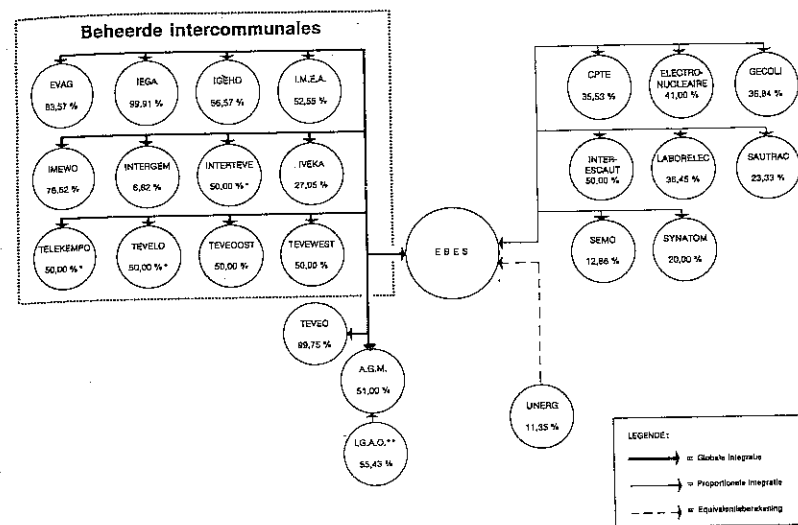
Beheerde intercommunales

EVAG
83,57 %

IEGA
99,91 %

IGEHO
56,57 %

I.M.E.A.
52,55 %

IMEWO
76,52 %

INTERGEM
6,82 %

INTERTEVE
50,00 % *

IVEKA
27,05 %

TELEKEMPO
50,00 % *

TEVELO
50,00 % *

TEVEOOST
50,00 %

TEVEWEST
50,00 %

EBES

CPTE
35,53 %

ELECTRO-NUCLEAIRE
41,00 %

GECOLI
35,84 %

INTER-ESCAUT
50,00 %

LABORELEC
36,45 %

SAUTRAC
23,33 %

SEMO
12,86 %

SYNATOM
20,00 %

TEVEO
89,75 %

A.G.M.
51,00 %

I.G.A.O. **
55,43 %

UNERG
11,35 %

LEGENDE:
= Globale integratie
= Proportionele integratie
= Equivalentieberekening